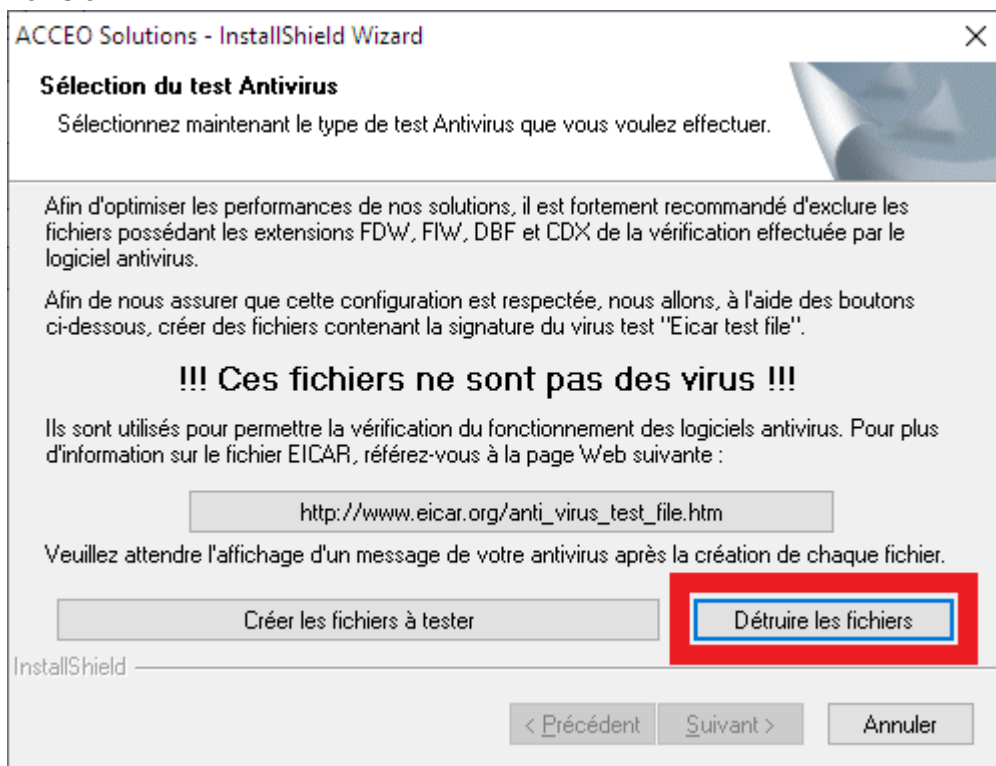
ACCEO Solutions - InstallShield Wizard

×

Sélection du test Antivirus

Sélectionnez maintenant le type de test Antivirus que vous voulez effectuer.

Afin d'optimiser les performances de nos solutions, il est fortement recommandé d'exclure les fichiers possédant les extensions FDW, FIW, DBF et CDX de la vérification effectuée par le logiciel antivirus.

Afin de nous assurer que cette configuration est respectée, nous allons, à l'aide des boutons ci-dessous, créer des fichiers contenant la signature du virus test "Eicar test file".

!!! Ces fichiers ne sont pas des virus !!!

Ils sont utilisés pour permettre la vérification du fonctionnement des logiciels antivirus. Pour plus d'information sur le fichier EICAR, référez-vous à la page Web suivante :

http://www.eicar.org/anti_virus_test_file.htm

Veuillez attendre l'affichage d'un message de votre antivirus après la création de chaque fichier.

Créer les fichiers à tester

Détruire les fichiers

InstallShield

< Précédent

Suivant >

Annuler